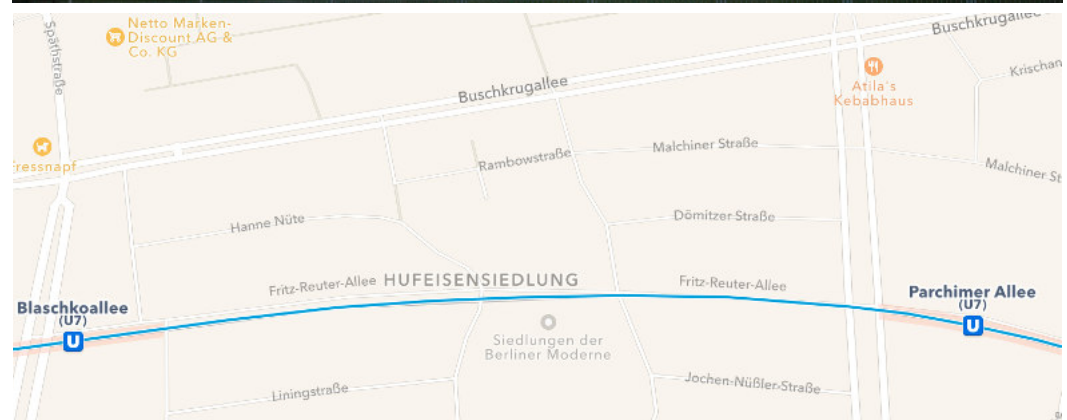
Netto Marken-Discount AG & Co. KG

Späthstraße

Buschkrugallee

Buschkrugallee

Krischan

Atila's Kebabhaus

Fressnapf

Rambowstraße

Malchiner Straße

Malchiner St

Hanne Nüte

Dömitzer Straße

Fritz-Reuter-Allee

HUFEISENSIEDLUNG

Fritz-Reuter-Allee

Blaschkoallee (U7)

U

Parchimer Allee (U7)

U

Siedlungen der Berliner Moderne

Liningstraße

Jochen-Nüßler-Straße